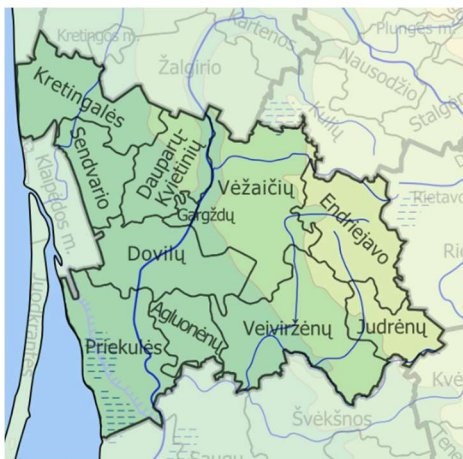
Kretingos m.
Kartenos
Plungės m.
Žalgirio
Nausodžio
Kulių
Stalgo
Kretingalės
Sendvario
Dauparų-Kvietinių
Vėžaičių
Rietavo
Klaipėdos m.
Gargždų
Endriejavo
Ri
Dovilų
Juodkrantės
Agluonėnų
Veiviržėnų
Judrėnų
Priekulės
Kvė
Švėkšnos